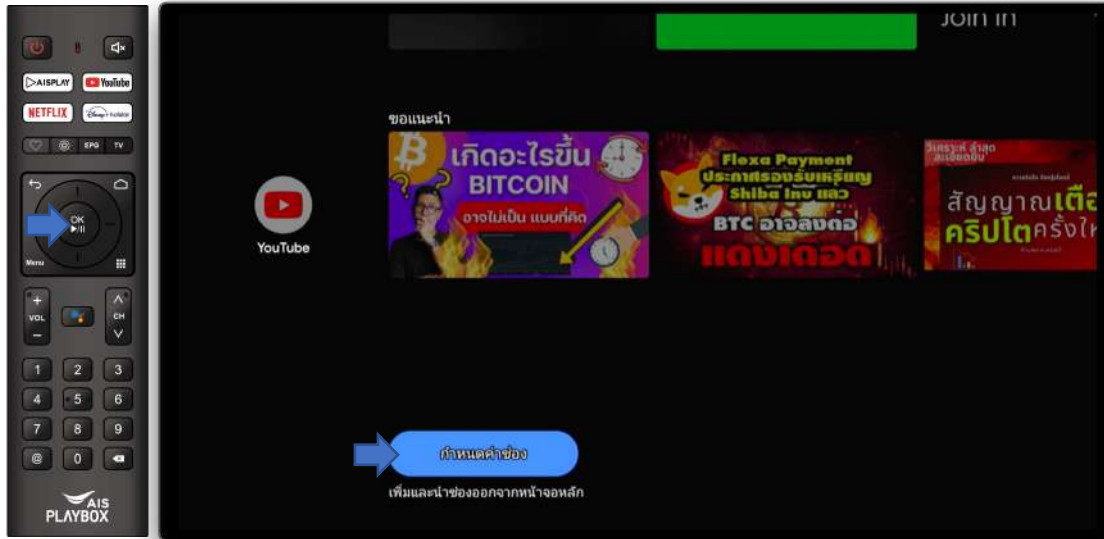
AISPLAY YouTube
NETFLIX Disney+ hotstar
EPG TV
OK
Menu
VOL
CH
1 2 3
4 5 6
7 8 9
0
AIS PLAYBOX

Join in

ข้อแนะนำ

YouTube

เกิดอะไรขึ้น BITCOIN อาจไม่เป็น แบบที่คิด

Flexa Payment ประกาศรองรับเหรียญ Shiba Inu แล้ว BTC อาจลงต่อ แดงเดือด

วิเคราะห์ ล่าสุด สัญญาณเตือ คริปโตครั้งใ

กำหนดค่าช่อง

เพิ่มและนำช่องออกจากหน้าจอหลัก